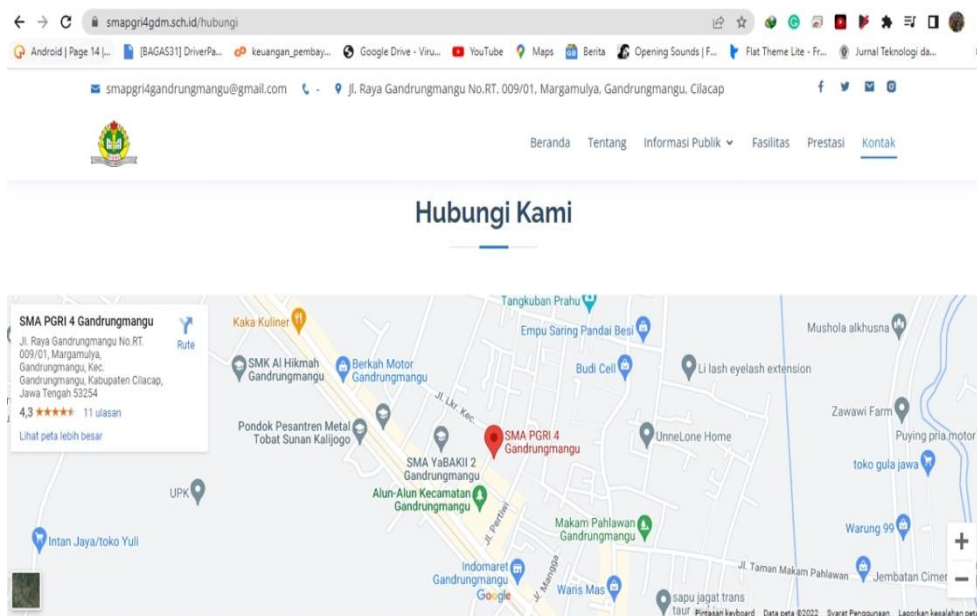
smapgri4gdm.sch.id/hubungi

Android | Page 14 |... [BAGAS31] DriverPa... keuangan_pembay... Google Drive - Viru... YouTube Maps Berita Opening Sounds | F... Flat Theme Lite - Fr... Jurnal Teknologi da...

smapgri4gandrungmangu@gmail.com - Jl. Raya Gandrungmangu No.RT. 009/01, Margamulya, Gandrungmangu, Cilacap

Beranda Tentang Informasi Publik Fasilitas Prestasi Kontak

Hubungi Kami

SMA PGRI 4 Gandrungmangu
Jl. Raya Gandrungmangu No.RT. 009/01, Margamulya, Gandrungmangu, Kec. Gandrungmangu, Kabupaten Cilacap, Jawa Tengah 53254
4,3 ★★★★★ 11 ulasan
Lihat peta lebih besar
Rute

Tangkuban Prahu
Kaka Kuliner
Empu Saring Pandai Besi
Mushola alkhusna
SMK Al Hikmah Gandrungmangu
Berkah Motor Gandrungmangu
Budi Cell
Li lash eyelash extension
Jl. Lkr. Kec.
Zawawi Farm
Pondok Pesantren Metal Tobat Sunan Kalijogo
SMA PGRI 4 Gandrungmangu
UnneLone Home
Puying pria motor
SMA YaBAKII 2 Gandrungmangu
toko gula jawa
UPK
Alun-Alun Kecamatan Gandrungmangu
Jl. Pertiwi
Makam Pahlawan Gandrungmangu
Warung 99
Intan Jaya/toko Yuli
Indomaret Gandrungmangu
Jl. Mangga
Waris Mas
Jl. Taman Makam Pahlawan
Jembatan Cimer
sapu jagat trans taur
Google
Pintasan keyboard Data peta ©2022 Syarat Penggunaan Laporkan kesalahan peta
+
−